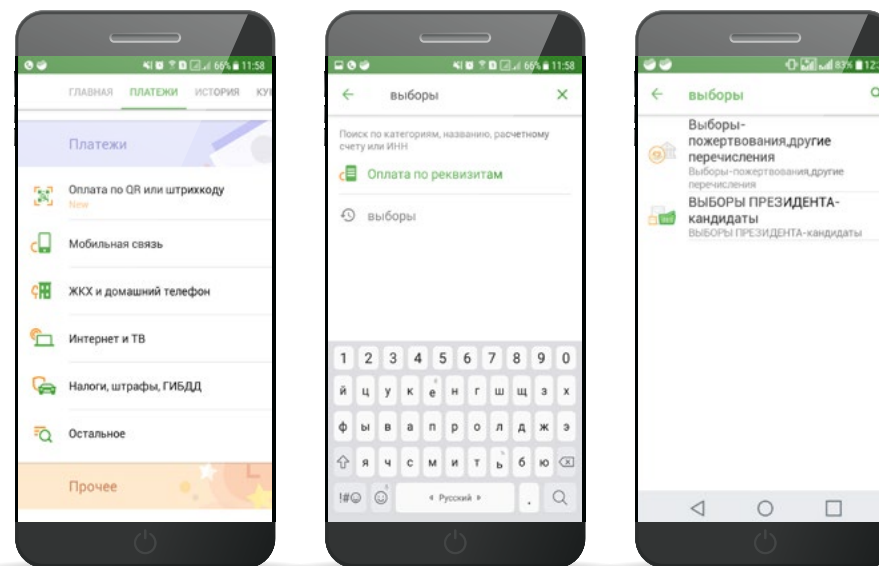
66% 11:58

ГЛАВНАЯ ПЛАТЕЖИ ИСТОРИЯ КУ

Платежи

Оплата по QR или штрихкоду
New

Мобильная связь

ЖКХ и домашний телефон

Интернет и ТВ

Налоги, штрафы, ГИБДД

Остальное

Прочее

66% 11:58

выборы

Поиск по категориям, названию, расчетному счету или ИНН

Оплата по реквизитам

выборы

1 2 3 4 5 6 7 8 9 0
й ц у к е н г ш щ з х
ф ы в а п р о л д ж э
я ч с м и т ь б ю
!#☺ Русский .

83% 12:

выборы

Выборы-пожертвования,другие перечисления
Выборы-пожертвования,другие перечисления

ВЫБОРЫ ПРЕЗИДЕНТА-кандидаты
ВЫБОРЫ ПРЕЗИДЕНТА-кандидаты